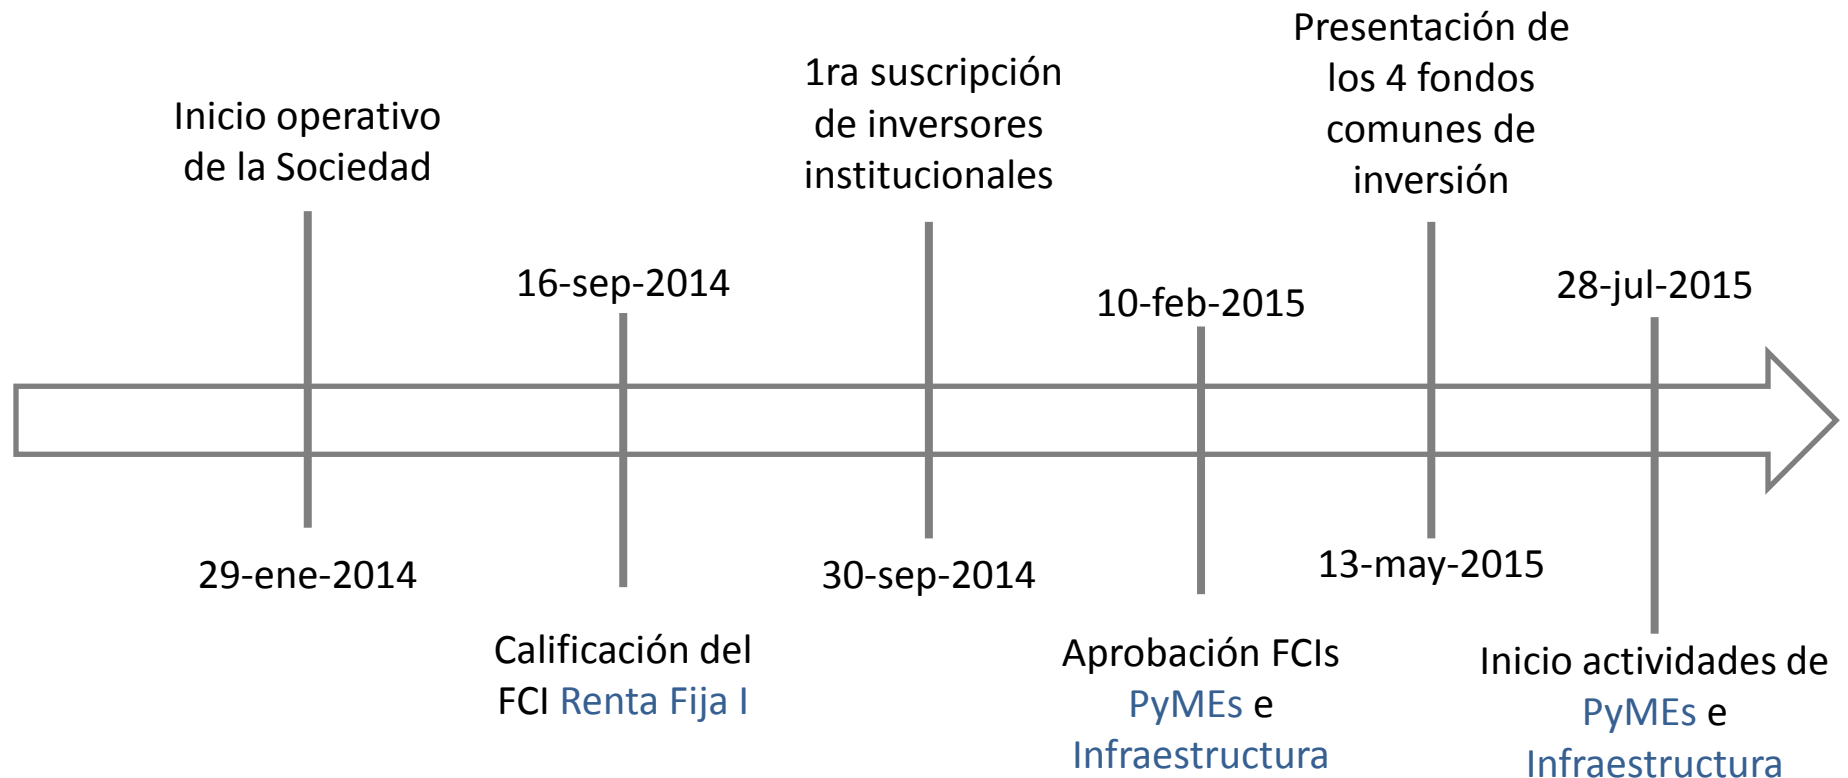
Inicio operativo de la Sociedad

29-ene-2014

16-sep-2014

Calificación del FCI Renta Fija I

1ra suscripción de inversores institucionales

30-sep-2014

10-feb-2015

Aprobación FCIs PyMEs e Infraestructura

Presentación de los 4 fondos comunes de inversión

13-may-2015

28-jul-2015

Inicio actividades de PyMEs e Infraestructura